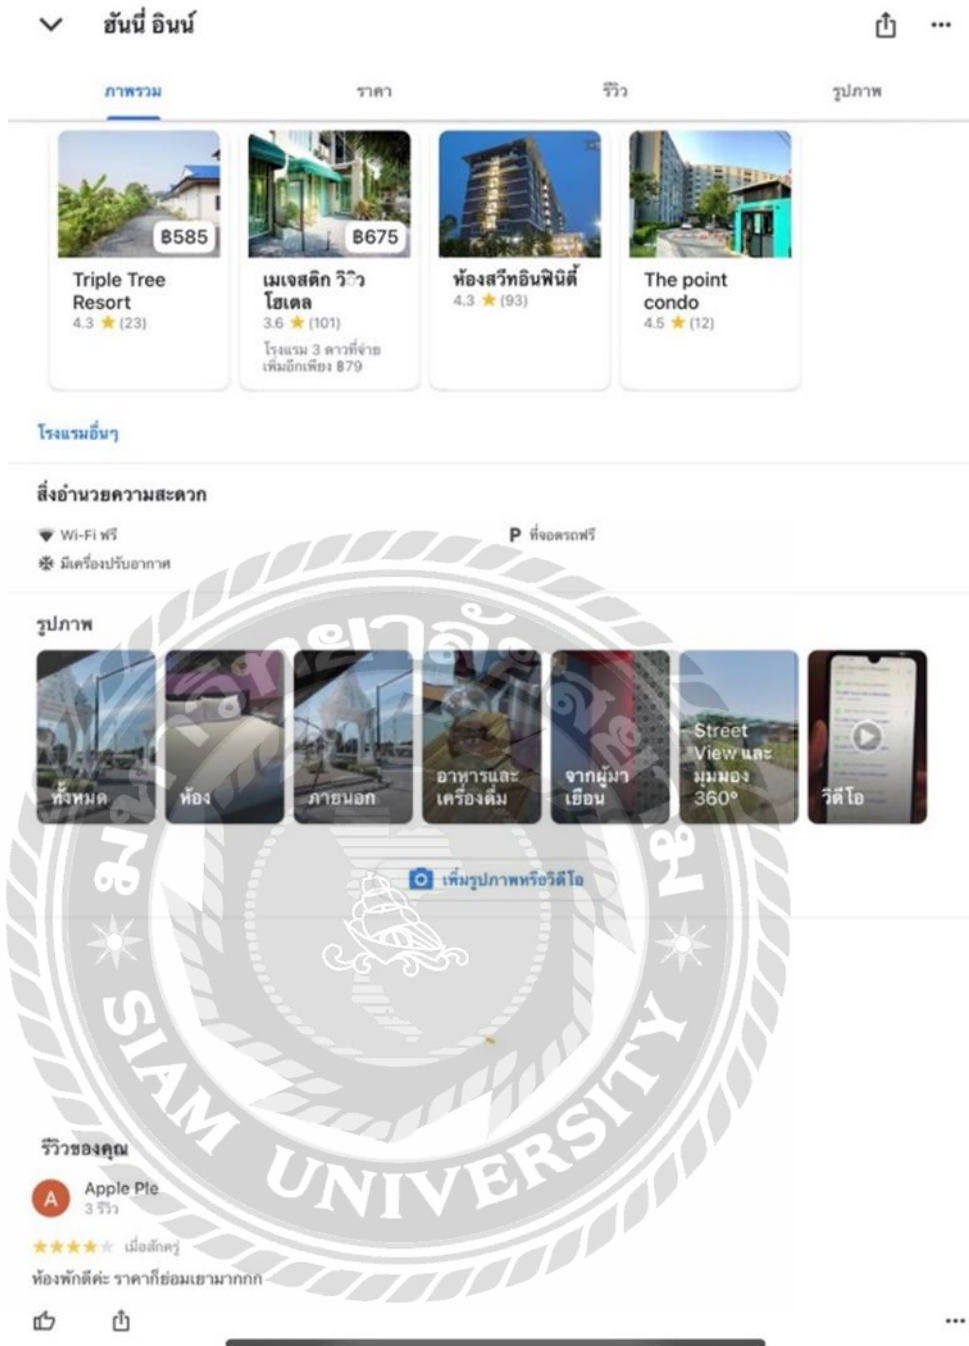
ฮันนี่ อินน์

ภาพรวม ราคา รีวิว รูปภาพ

฿585
Triple Tree Resort
4.3 ★ (23)

฿675
เมเจสติก วิว โฮเตล
3.6 ★ (101)
โรงแรม 3 ดาวที่จ่ายเพิ่มอีกเพียง ฿79

ห้องสวีทอินฟินิตี้
4.3 ★ (93)

The point condo
4.5 ★ (12)

โรงแรมอื่นๆ

สิ่งอำนวยความสะดวก

Wi-Fi ฟรี
P ที่จอดรถฟรี
มีเครื่องปรับอากาศ

รูปภาพ

ทั้งหมด
ห้อง
ภายนอก
อาหารและเครื่องดื่ม
จากผู้มาเยือน
Street View และมุมมอง 360°
วิดีโอ

เพิ่มรูปภาพหรือวิดีโอ

SIAM UNIVERSITY

รีวิวของคุณ

A Apple Pie
3 รีวิว
★★★★★ เมื่อสักครู่
ห้องพักดีค่ะ ราคาก็ย่อมเยามากกก